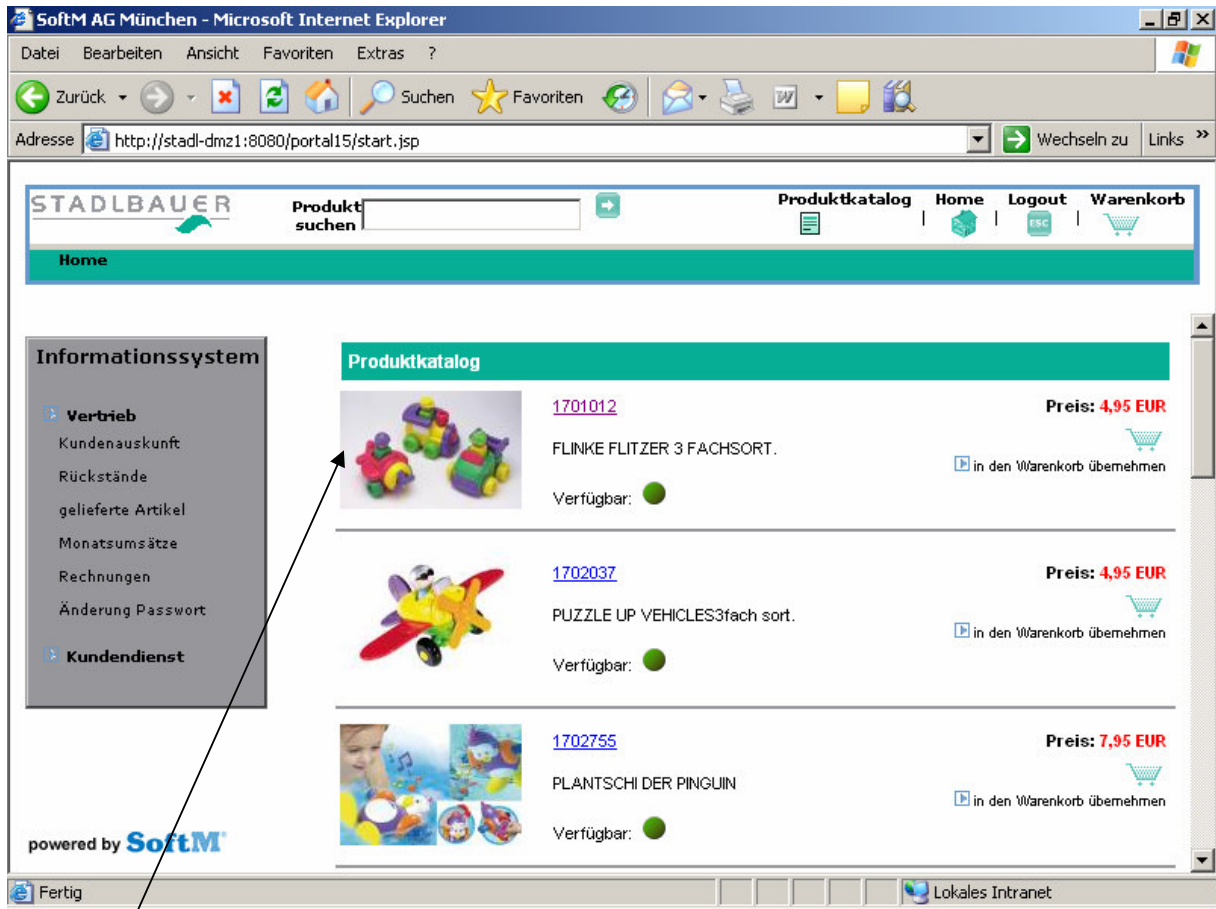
SoftM AG München - Microsoft Internet Explorer

Datei Bearbeiten Ansicht Favoriten Extras ?

Zurück Suchen Favoriten

Adresse http://stadl-dmz1:8080/portal15/start.jsp Wechseln zu Links »

STADLBAUER

Produkt suchen

Produktkatalog Home Logout Warenkorb

ESC

Home

Informationssystem

Vertrieb

Kundenauskunft

Rückstände

gelieferte Artikel

Monatsumsätze

Rechnungen

Änderung Passwort

Kundendienst

powered by SoftM

Produktkatalog

1701012

FLINKE FLITZER 3 FACHSORT.

Verfügbar:

Preis: 4,95 EUR

in den Warenkorb übernehmen

1702037

PUZZLE UP VEHICLES3fach sort.

Verfügbar:

Preis: 4,95 EUR

in den Warenkorb übernehmen

1702755

PLANTSCHI DER PINGUIN

Verfügbar:

Preis: 7,95 EUR

in den Warenkorb übernehmen

Fertig

Lokales Intranet